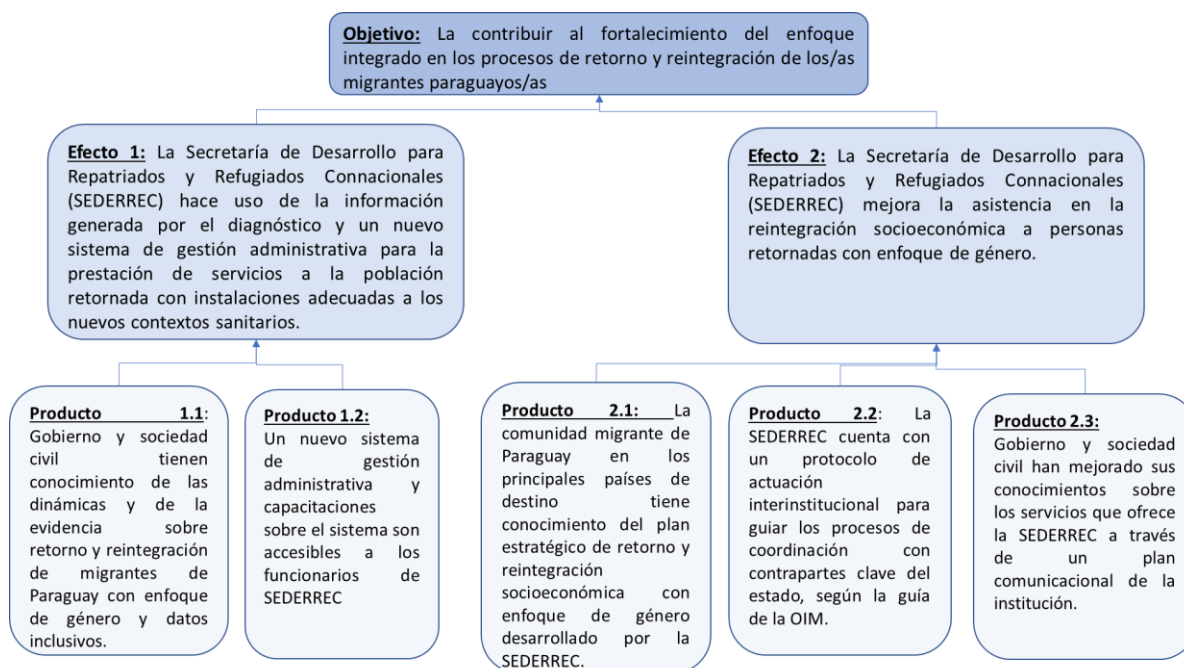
**Objetivo:** La contribuir al fortalecimiento del enfoque integrado en los procesos de retorno y reintegración de los/as migrantes paraguayos/as

**Efecto 1:** La Secretaría de Desarrollo para Repatriados y Refugiados Connacionales (SEDERREC) hace uso de la información generada por el diagnóstico y un nuevo sistema de gestión administrativa para la prestación de servicios a la población retornada con instalaciones adecuadas a los nuevos contextos sanitarios.

**Efecto 2:** La Secretaría de Desarrollo para Repatriados y Refugiados Connacionales (SEDERREC) mejora la asistencia en la reintegración socioeconómica a personas retornadas con enfoque de género.

**Producto 1.1**: Gobierno y sociedad civil tienen conocimiento de las dinámicas y de la evidencia sobre retorno y reintegración de migrantes de Paraguay con enfoque de género y datos inclusivos.

**Producto 1.2:** Un nuevo sistema de gestión administrativa y capacitaciones sobre el sistema son accesibles a los funcionarios de SEDERREC

**Producto 2.1:** La comunidad migrante de Paraguay en los principales países de destino tiene conocimiento del plan estratégico de retorno y reintegración socioeconómica con enfoque de género desarrollado por la SEDERREC.

**Producto 2.2**: La SEDERREC cuenta con un protocolo de actuación interinstitucional para guiar los procesos de coordinación con contrapartes clave del estado, según la guía de la OIM.

**Producto 2.3:** Gobierno y sociedad civil han mejorado sus conocimientos sobre los servicios que ofrece la SEDERREC a través de un plan comunicacional de la institución.